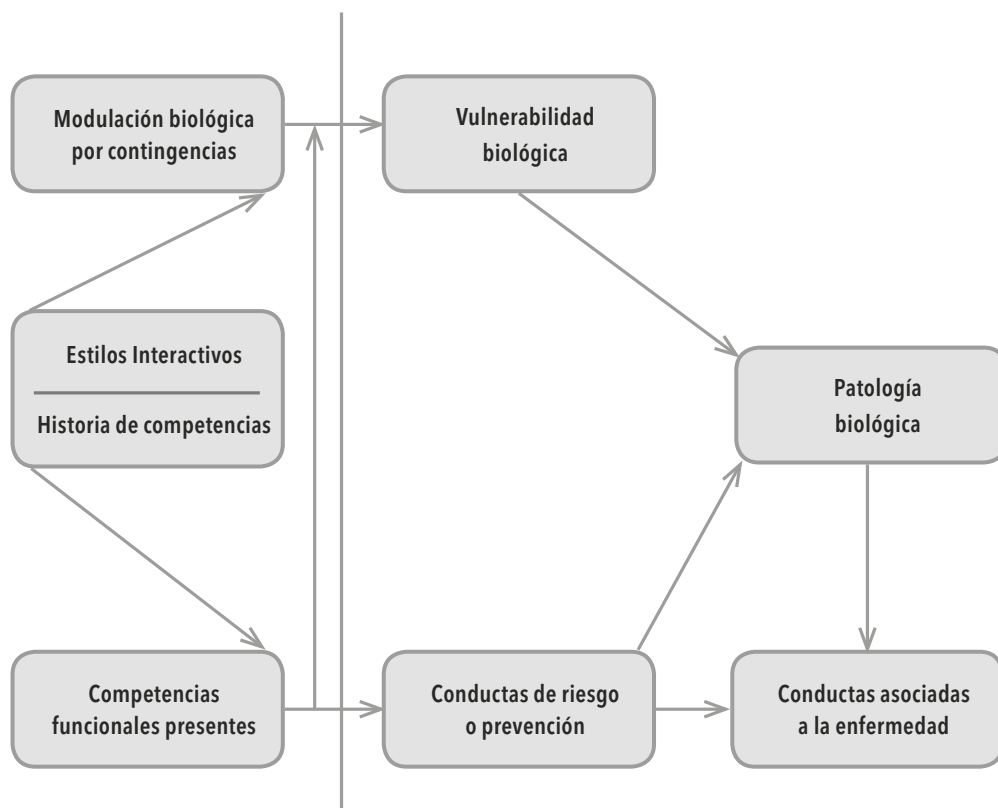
Modulación biológica por contingencias

Vulnerabilidad biológica

Estilos Interactivos

Historia de competencias

Patología biológica

Competencias funcionales presentes

Conductas de riesgo o prevención

Conductas asociadas a la enfermedad